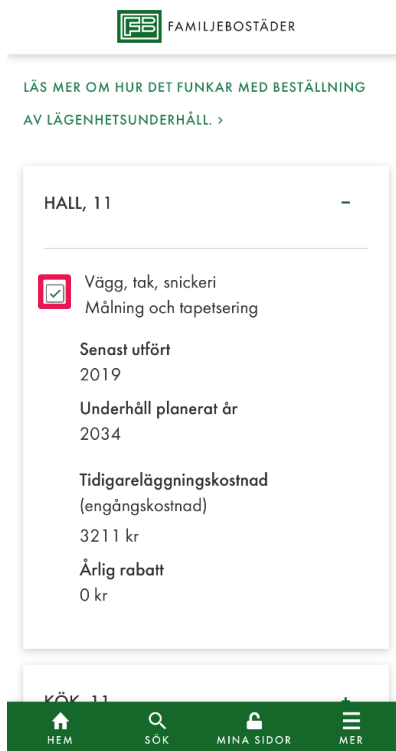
FB FAMILJEBOSTÄDER

LÄS MER OM HUR DET FUNKAR MED BESTÄLLNING AV LÄGENHETSUNDERHÅLL. >

HALL, 11 –

Vägg, tak, snickeri
Målning och tapetsering

Senast utfört
2019

Underhåll planerat år
2034

Tidigareläggningskostnad
(engångskostnad)
3211 kr

Årlig rabatt
0 kr

KÖK, 11 +

HEM SÖK MINA SIDOR MER